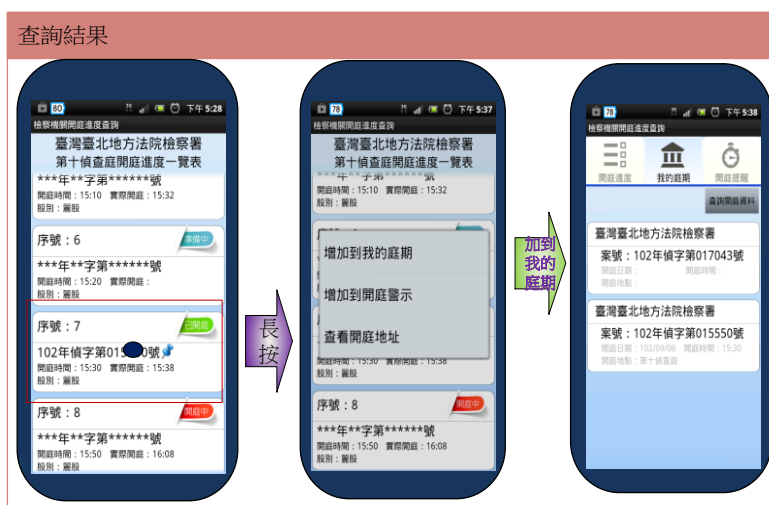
查詢結果

80 下午 5:28
檢察機關開庭進度查詢
臺灣臺北地方法院檢察署
第十偵查庭開庭進度一覽表
***年**字第******號
開庭時間：15:10 實際開庭：15:32
股別：麗股

序號：6
準備中
***年**字第******號
開庭時間：15:20 實際開庭：
股別：麗股

序號：7
已開庭
102年偵字第015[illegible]0號
開庭時間：15:30 實際開庭：15:38
股別：麗股

序號：8
開庭中
***年**字第******號
開庭時間：15:50 實際開庭：16:08
股別：麗股

長按

78 下午 5:37
檢察機關開庭進度查詢
臺灣臺北地方法院檢察署
第十偵查庭開庭進度一覽表
***年**字第******號
開庭時間：15:10 實際開庭：15:32
股別：麗股
增加到我的庭期
增加到開庭警示
查看開庭地址
開庭時間：15:30 實際開庭：15:38
股別：麗股
序號：8
開庭中
***年**字第******號
開庭時間：15:50 實際開庭：16:08
股別：麗股

加到我的庭期

78 下午 5:38
檢察機關開庭進度查詢
開庭進度
我的庭期
開庭提醒
查詢開庭資料
臺灣臺北地方法院檢察署
案號：102年偵字第017043號
開庭日期：
開庭時間：
開庭地點：
臺灣臺北地方法院檢察署
案號：102年偵字第015550號
開庭日期：102/09/06 開庭時間：15:30
開庭地點：第十偵查庭